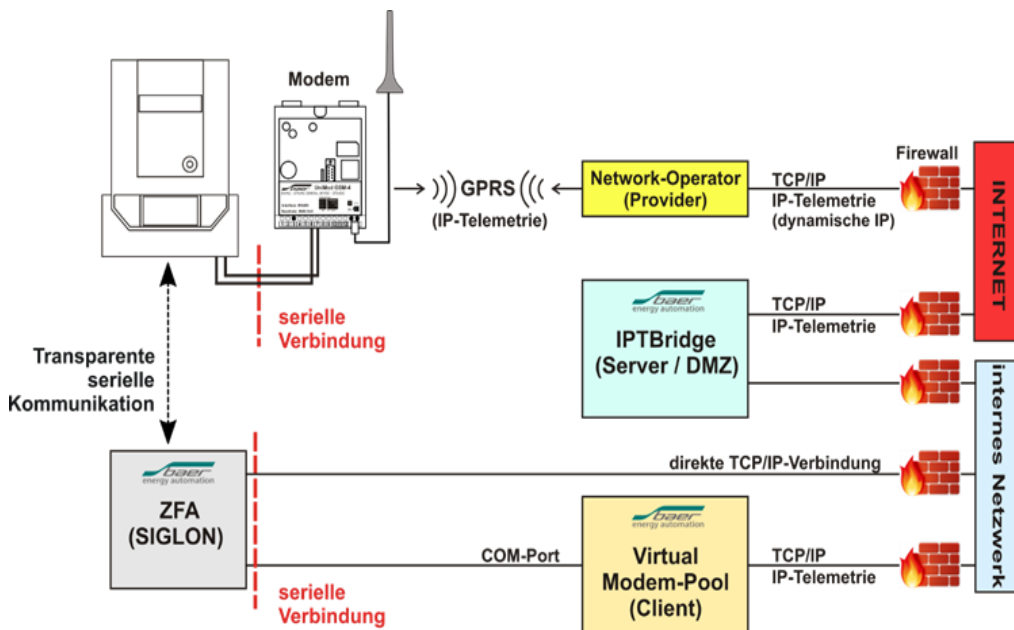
Modem

GPRS
(IP-Telemetrie)

Network-Operator
(Provider)

TCP/IP
IP-Telemetrie
(dynamische IP)

Firewall

INTERNET

baer
energy automation
IPTBridge
(Server / DMZ)

TCP/IP
IP-Telemetrie

serielle
Verbindung

Transparente
serielle
Kommunikation

baer
energy automation
ZFA
(SIGLON)

direkte TCP/IP-Verbindung

internes Netzwerk

COM-Port

baer
energy automation
Virtual
Modem-Pool
(Client)

TCP/IP
IP-Telemetrie

serielle
Verbindung